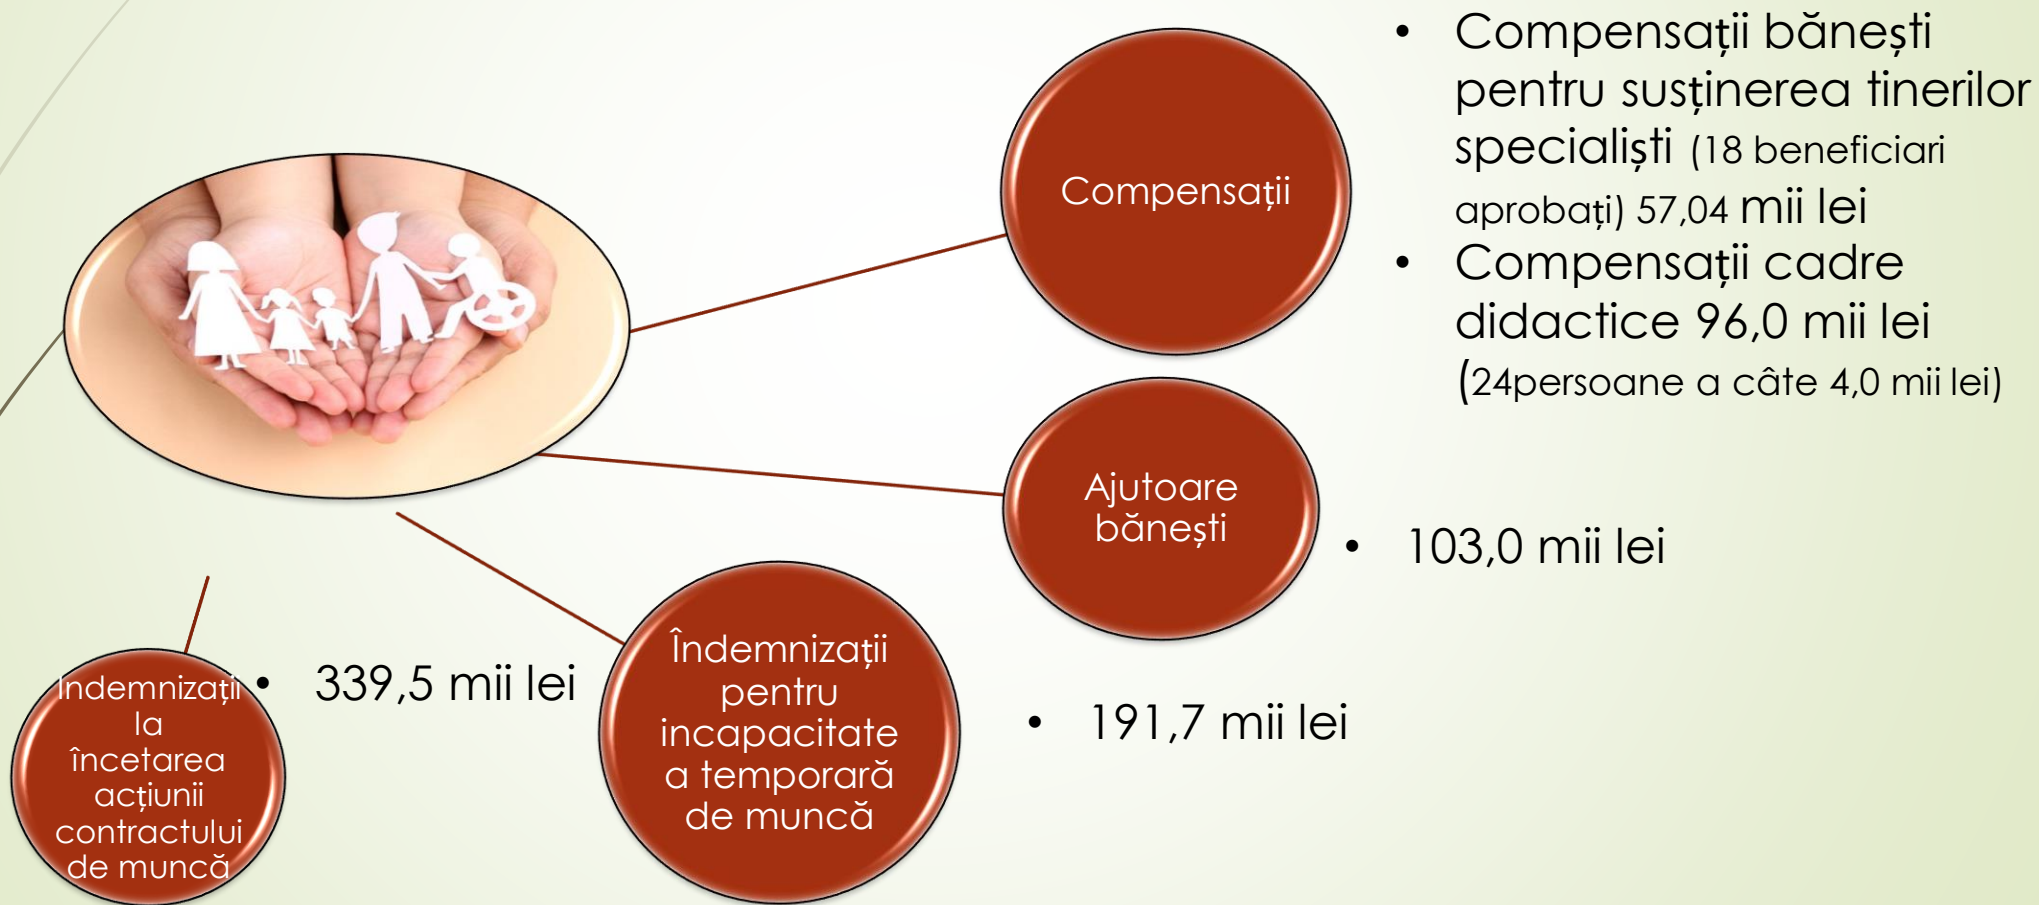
Compensații

- Compensații bănești pentru susținerea tinerilor specialiști (18 beneficiari aprobați) 57,04 mii lei
- Compensații cadre didactice 96,0 mii lei (24persoane a câte 4,0 mii lei)

Ajutoare bănești

- 103,0 mii lei

Îndemnizații pentru incapacitate a temporară de muncă

- 191,7 mii lei

Indemnizații la încetarea acțiunii contractului de muncă

- 339,5 mii lei